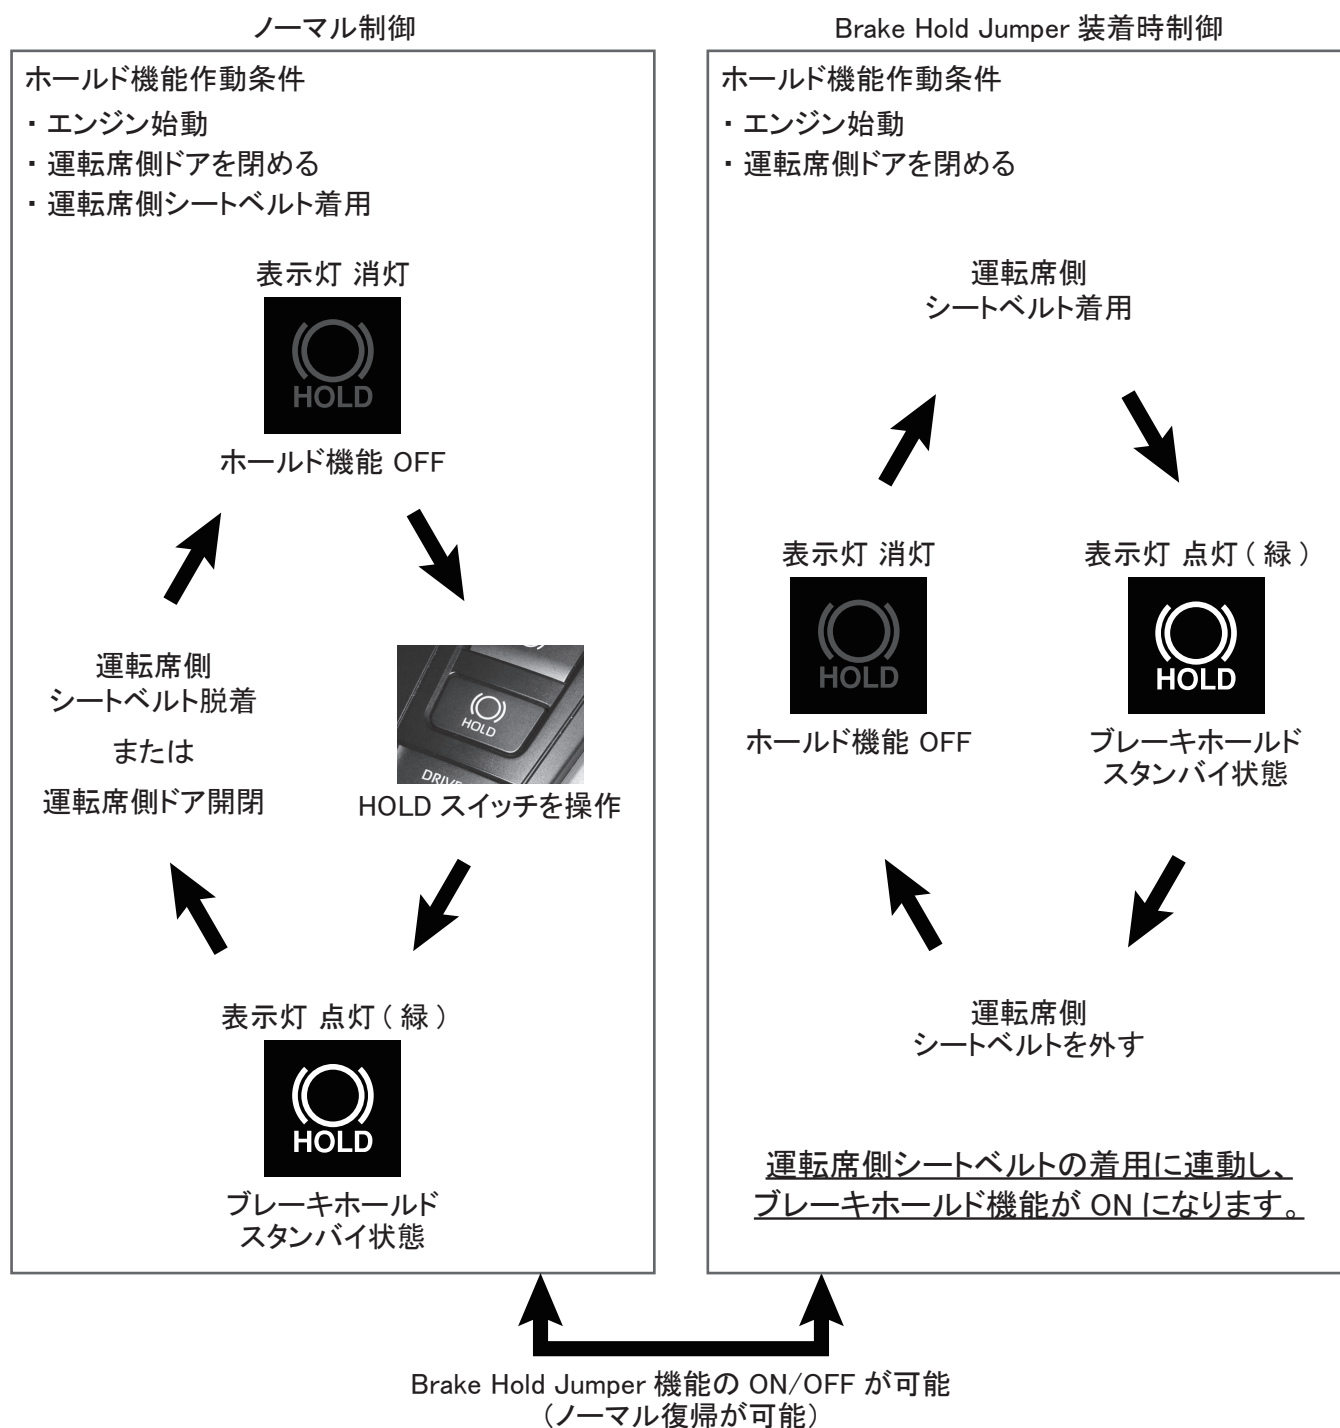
ノーマル制御

ホールド機能作動条件
・エンジン始動
・運転席側ドアを閉める
・運転席側シートベルト着用

表示灯 消灯

HOLD

ホールド機能 OFF

HOLD

DRIVE

HOLD スイッチを操作

表示灯 点灯（緑）

HOLD

ブレーキホールド
スタンバイ状態

運転席側
シートベルト脱着
または
運転席側ドア開閉

Brake Hold Jumper 装着時制御

ホールド機能作動条件
・エンジン始動
・運転席側ドアを閉める

運転席側
シートベルト着用

表示灯 消灯

HOLD

ホールド機能 OFF

表示灯 点灯（緑）

HOLD

ブレーキホールド
スタンバイ状態

運転席側
シートベルトを外す

運転席側シートベルトの着用に連動し、
ブレーキホールド機能が ON になります。

Brake Hold Jumper 機能の ON/OFF が可能
（ノーマル復帰が可能）